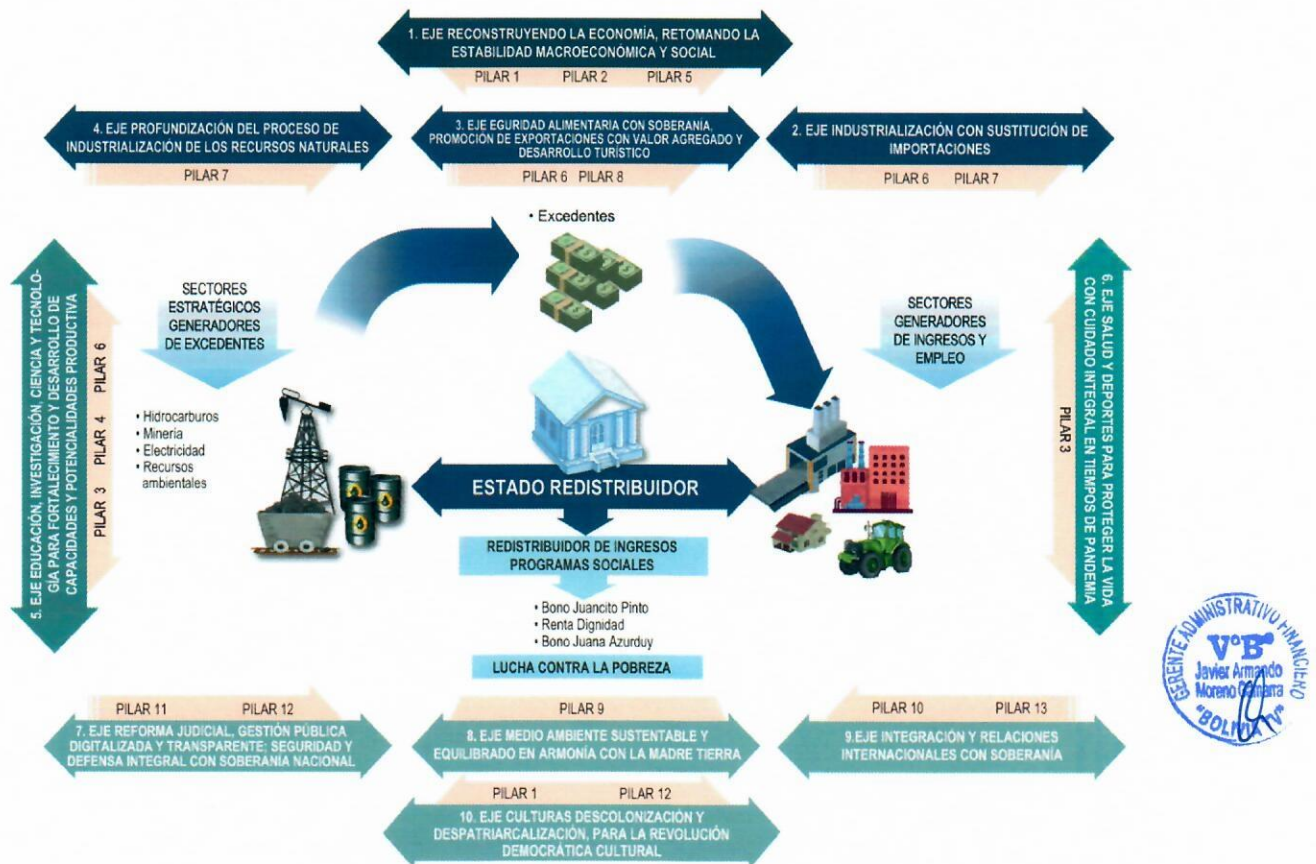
1. EJE RECONSTRUYENDO LA ECONOMÍA, RETOMANDO LA ESTABILIDAD MACROECONÓMICA Y SOCIAL

PILAR 1 PILAR 2 PILAR 5

4. EJE PROFUNDIZACIÓN DEL PROCESO DE INDUSTRIALIZACIÓN DE LOS RECURSOS NATURALES

PILAR 7

3. EJE EGURIDAD ALIMENTARIA CON SOBERANIA, PROMOCIÓN DE EXPORTACIONES CON VALOR AGREGADO Y DESARROLLO TURÍSTICO

PILAR 6 PILAR 8

2. EJE INDUSTRIALIZACIÓN CON SUSTITUCIÓN DE IMPORTACIONES

PILAR 6 PILAR 7

• Excedentes

5. EJE EDUCACIÓN, INVESTIGACIÓN, CIENCIA Y TECNOLOGÍA PARA FORTALECIMIENTO Y DESARROLLO DE CAPACIDADES Y POTENCIALIDADES PRODUCTIVA

PILAR 3 PILAR 4 PILAR 6

SECTORES ESTRATÉGICOS GENERADORES DE EXCEDENTES

• Hidrocarburos
• Minería
• Electricidad
• Recursos ambientales

SECTORES GENERADORES DE INGRESOS Y EMPLEO

6. EJE SALUD Y DEPORTES PARA PROTEGER LA VIDA CON CUIDADO INTEGRAL EN TIEMPOS DE PANDEMIA

PILAR 3

ESTADO REDISTRIBUIDOR

REDISTRIBUIDOR DE INGRESOS PROGRAMAS SOCIALES

• Bono Juancito Pinto
• Renta Dignidad
• Bono Juana Azurduy

LUCHA CONTRA LA POBREZA

PILAR 11 PILAR 12

7. EJE REFORMA JUDICIAL, GESTIÓN PÚBLICA DIGITALIZADA Y TRANSPARENTE; SEGURIDAD Y DEFENSA INTEGRAL CON SOBERANIA NACIONAL

PILAR 9

8. EJE MEDIO AMBIENTE SUSTENTABLE Y EQUILIBRADO EN ARMONÍA CON LA MADRE TIERRA

PILAR 10 PILAR 13

9.EJE INTEGRACIÓN Y RELACIONES INTERNACIONALES CON SOBERANÍA

PILAR 1 PILAR 12

10. EJE CULTURAS DESCOLONIZACIÓN Y DESPATRIARCALIZACIÓN, PARA LA REVOLUCIÓN DEMOCRÁTICA CULTURAL

GERENTE ADMINISTRATIVO FINANCIERO
V°B°
Javier Armando Moreno Guzmán
"BOLIVIA"